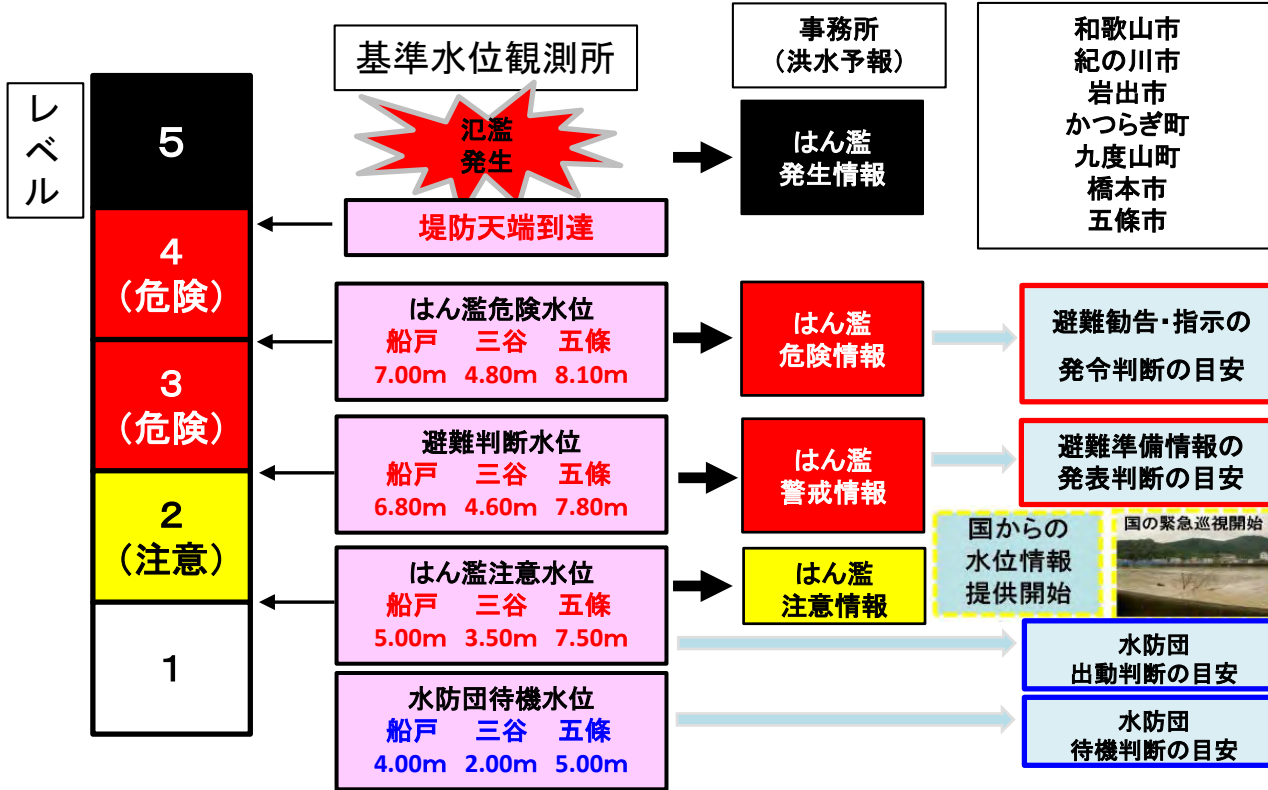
基準水位観測所

事務所
（洪水予報）

和歌山市
紀の川市
岩出市
かつらぎ町
九度山町
橋本市
五條市

レベル

5

氾濫
発生

はん濫
発生情報

堤防天端到達

4
（危険）

はん濫危険水位
船戸　三谷　五條
7.00m　4.80m　8.10m

はん濫
危険情報

避難勧告・指示の
発令判断の目安

3
（危険）

避難判断水位
船戸　三谷　五條
6.80m　4.60m　7.80m

はん濫
警戒情報

避難準備情報の
発表判断の目安

2
（注意）

国からの
水位情報
提供開始

国の緊急巡視開始

はん濫注意水位
船戸　三谷　五條
5.00m　3.50m　7.50m

はん濫
注意情報

水防団
出動判断の目安

1

水防団待機水位
船戸　三谷　五條
4.00m　2.00m　5.00m

水防団
待機判断の目安